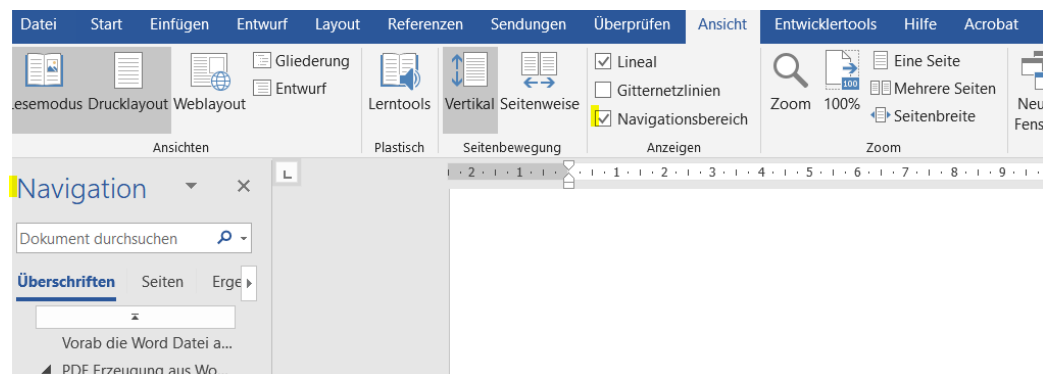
Datei Start Einfügen Entwurf Layout Referenzen Sendungen Überprüfen Ansicht Entwicklertools Hilfe Acrobat

Lesemodus Drucklayout Weblayout Gliederung Entwurf
Ansichten

Lerntools
Plastisch

Vertikal Seitenweise
Seitenbewegung

Lineal
Gitternetzlinien
Navigationsbereich
Anzeigen

Zoom 100% Eine Seite Mehrere Seiten Seitenbreite
Zoom

Neu Fens

Navigation

Dokument durchsuchen

Überschriften Seiten Erge

Vorab die Word Datei a...
PDF Erzeugung aus Wo...

· 2 · 1 · 1 · · 1 · 1 · 2 · 1 · 3 · 1 · 4 · 1 · 5 · 1 · 6 · 1 · 7 · 1 · 8 · 1 · 9 ·